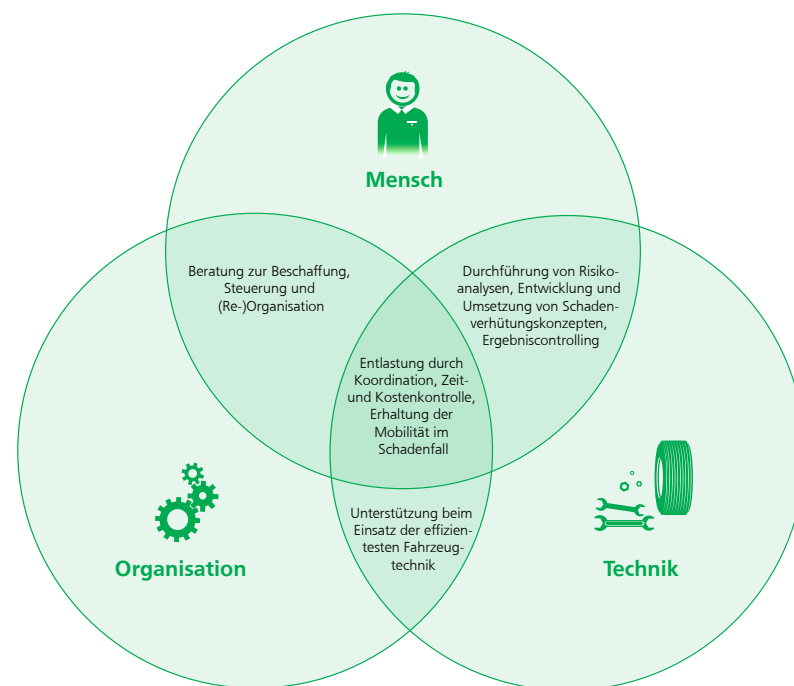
Mensch

Beratung zur Beschaffung, Steuerung und (Re-)Organisation

Durchführung von Risikoanalysen, Entwicklung und Umsetzung von Schadenverhütungskonzepten, Ergebniscontrolling

Entlastung durch Koordination, Zeit- und Kostenkontrolle, Erhaltung der Mobilität im Schadenfall

Unterstützung beim Einsatz der effizientesten Fahrzeugtechnik

Organisation

Technik